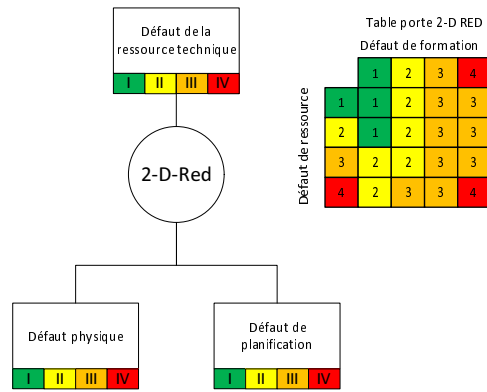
Défaut de la ressource technique

| I | II | III | IV |
|---|---|---|---|

2-D-Red

Défaut physique

| I | II | III | IV |
|---|---|---|---|

Défaut de planification

| I | II | III | IV |
|---|---|---|---|

Table porte 2-D RED

Défaut de formation

Défaut de ressource

|   | 1 | 2 | 3 | 4 |
|---|---|---|---|---|
| 1 | 1 | 2 | 3 | 3 |
| 2 | 1 | 2 | 3 | 3 |
| 3 | 2 | 2 | 3 | 3 |
| 4 | 2 | 3 | 3 | 4 |